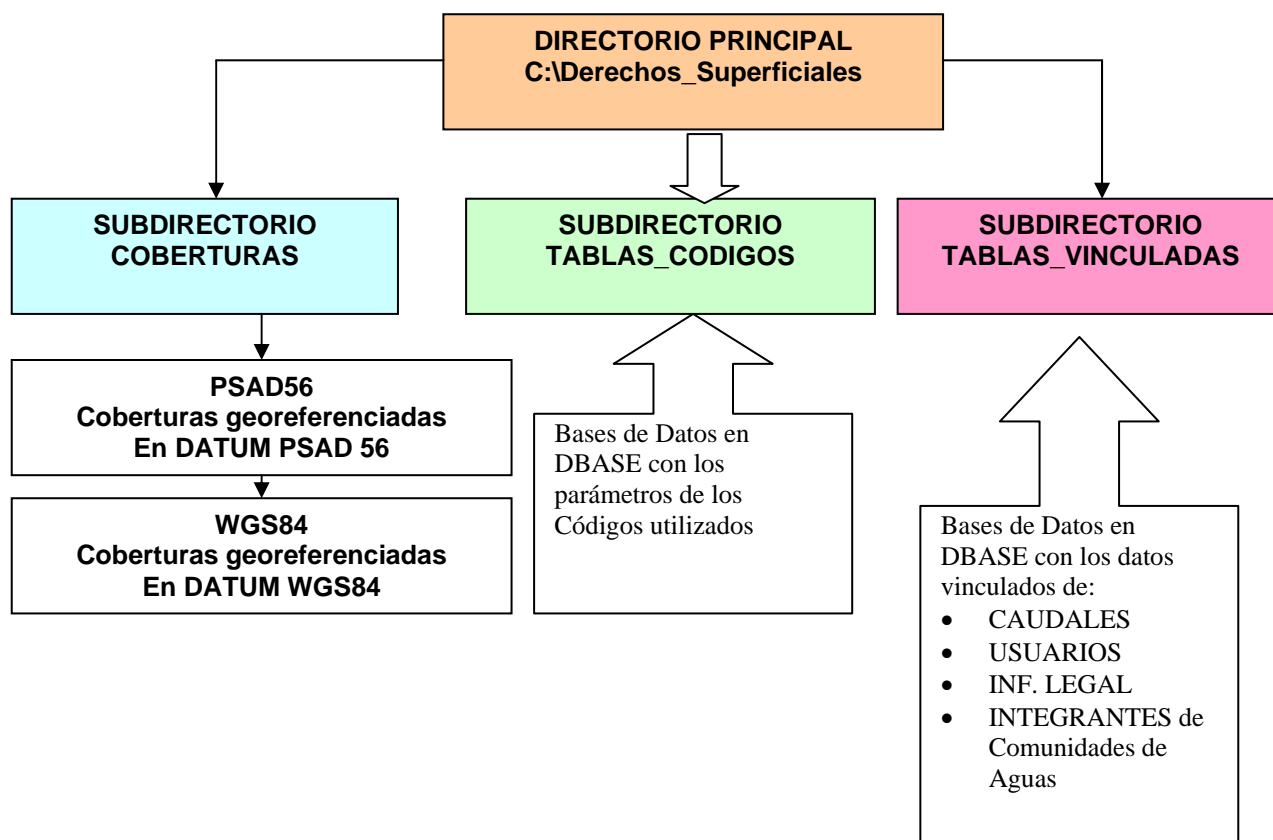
DIRECTORIO PRINCIPAL
C:\Derechos_Superficiales

SUBDIRECTORIO
COBERTURAS

SUBDIRECTORIO
TABLAS_CODIGOS

SUBDIRECTORIO
TABLAS_VINCULADAS

PSAD56
Coberturas georeferenciadas
En DATUM PSAD 56

WGS84
Coberturas georeferenciadas
En DATUM WGS84

Bases de Datos en DBASE con los parámetros de los Códigos utilizados

Bases de Datos en DBASE con los datos vinculados de:
- CAUDALES
- USUARIOS
- INF. LEGAL
- INTEGRANTES de Comunidades de Aguas